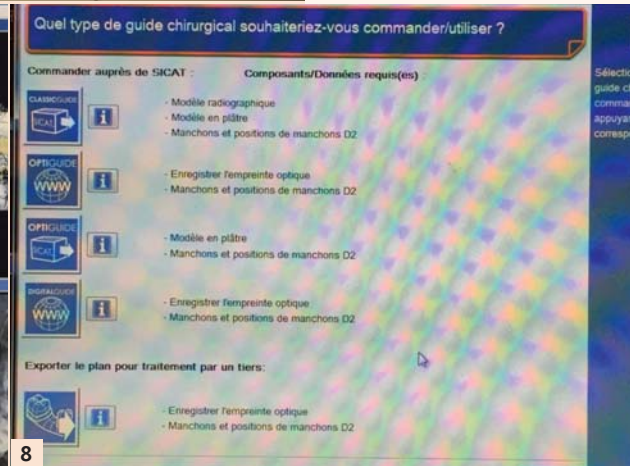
Quel type de guide chirurgical souhaiteriez-vous commander/utiliser ?

Commander auprès de SICAT : Composants/Données requis(es)

CLASSICGUIDE SICAT
i
· Modèle radiographique
· Modèle en plâtre
· Manchons et positions de manchons D2

OPTIGUIDE WWW
i
· Enregistrer l'empreinte optique
· Manchons et positions de manchons D2

OPTIGUIDE SICAT
i
· Modèle en plâtre
· Manchons et positions de manchons D2

DIGITALGUIDE WWW
i
· Enregistrer l'empreinte optique
· Manchons et positions de manchons D2

Exporter le plan pour traitement par un tiers:

i
· Enregistrer l'empreinte optique
· Manchons et positions de manchons D2

Sélectio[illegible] guide c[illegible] comma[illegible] appuya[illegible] corresp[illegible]

8